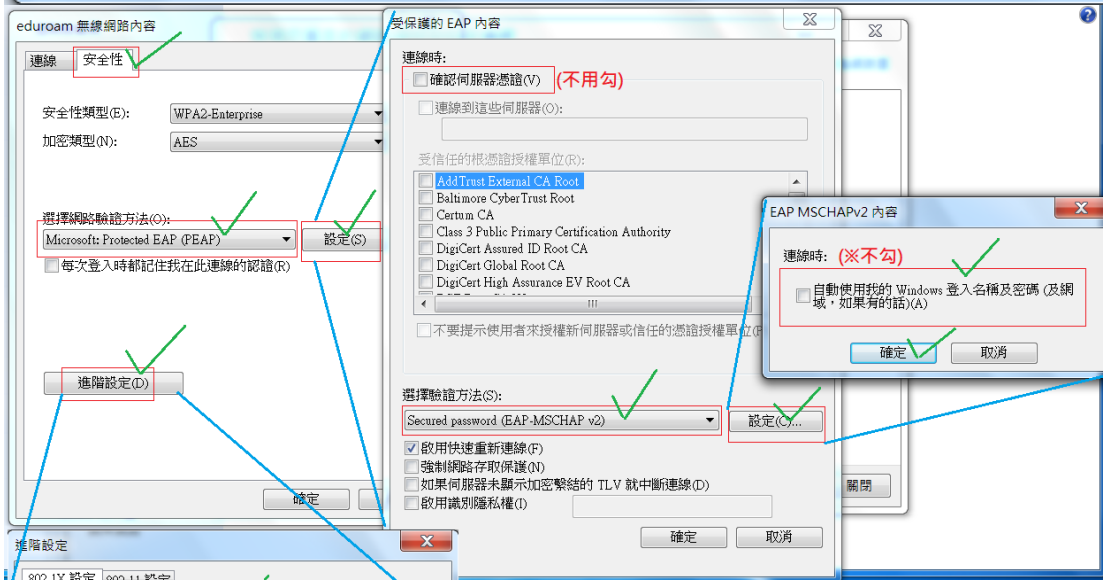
eduroam 無線網路內容

連線 安全性

安全性類型(E): WPA2-Enterprise

加密類型(N): AES

選擇網路驗證方法(O):

Microsoft: Protected EAP (PEAP)

設定(S)

每次登入時都記住我在此連線的認證(R)

進階設定(D)

確定

進階設定

802.1X 設定 802.11 設定

受保護的 EAP 內容

連線時:

確認伺服器憑證(V) (不用勾)

連線到這些伺服器(O):

受信任的根憑證授權單位(R):

AddTrust External CA Root
Baltimore CyberTrust Root
Certum CA
Class 3 Public Primary Certification Authority
DigiCert Assured ID Root CA
DigiCert Global Root CA
DigiCert High Assurance EV Root CA

不要提示使用者來授權新伺服器或信任的憑證授權單位(P)

選擇驗證方法(S):

Secured password (EAP-MSCHAP v2)

設定(C)...

啟用快速重新連線(F)

強制網路存取保護(N)

如果伺服器未顯示加密繫結的 TLV 就中斷連線(D)

啟用識別隱私權(I)

確定 取消

關閉

EAP MSCHAPv2 內容

連線時: (※不勾)

自動使用我的 Windows 登入名稱及密碼 (及網域，如果有的話)(A)

確定 取消